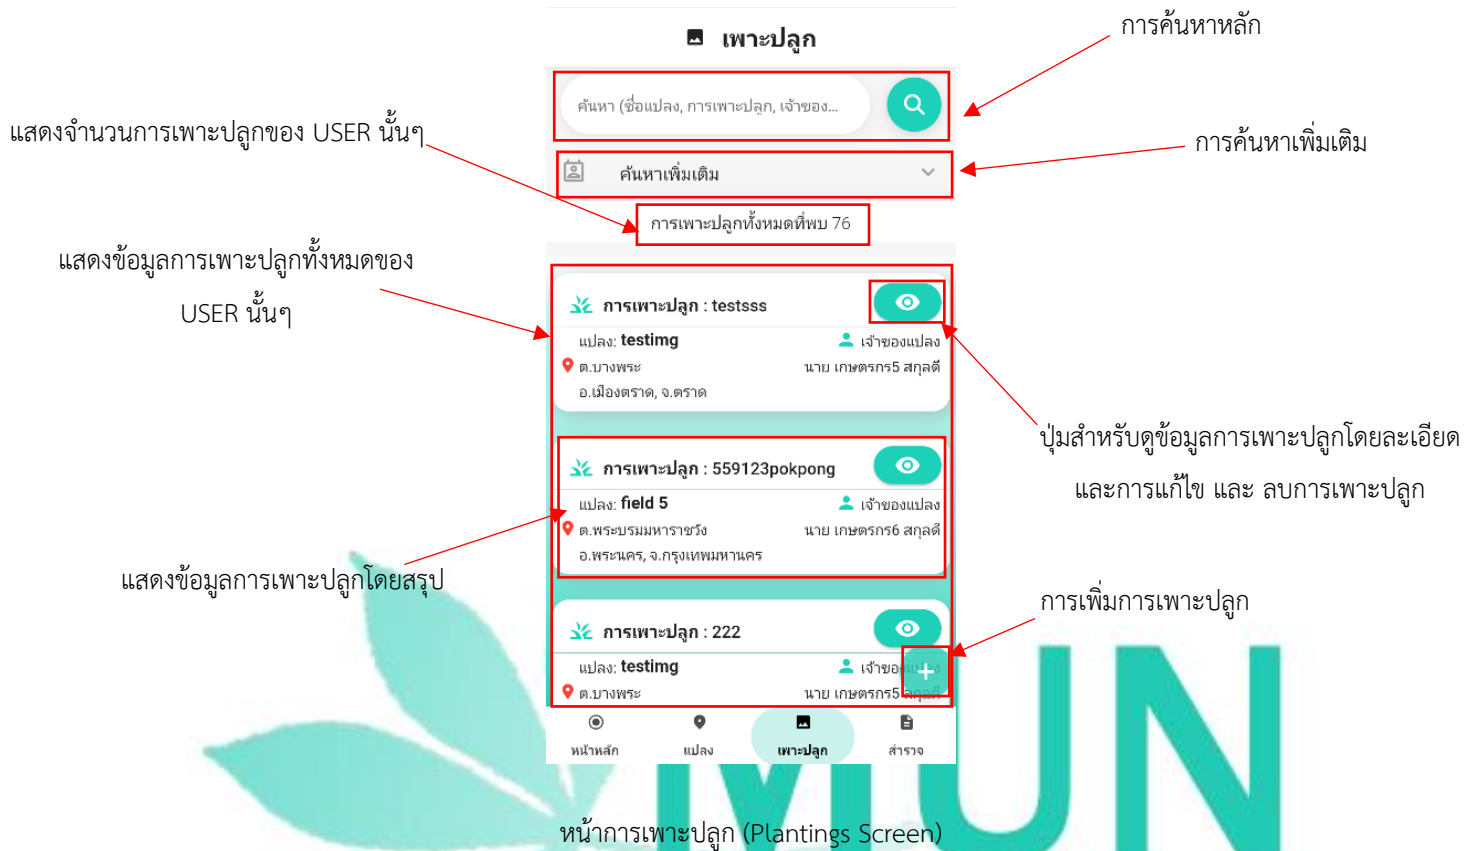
เพาะปลูก

การค้นหาหลัก

ค้นหา (ชื่อแปลง, การเพาะปลูก, เจ้าของ...

แสดงจำนวนการเพาะปลูกของ USER นั้นๆ

การค้นหาเพิ่มเติม

ค้นหาเพิ่มเติม

การเพาะปลูกทั้งหมดที่พบ 76

แสดงข้อมูลการเพาะปลูกทั้งหมดของ USER นั้นๆ

การเพาะปลูก : testsss
แปลง: testimg
เจ้าของแปลง
ต.บางพระ
นาย เกษตรกร5 สกุลดี
อ.เมืองตราด, จ.ตราด

ปุ่มสำหรับดูข้อมูลการเพาะปลูกโดยละเอียด และการแก้ไข และ ลบการเพาะปลูก

การเพาะปลูก : 559123pokpong
แปลง: field 5
เจ้าของแปลง
ต.พระบรมมหาราชวัง
นาย เกษตรกร6 สกุลดี
อ.พระนคร, จ.กรุงเทพมหานคร

แสดงข้อมูลการเพาะปลูกโดยสรุป

การเพิ่มการเพาะปลูก

การเพาะปลูก : 222
แปลง: testimg
เจ้าของ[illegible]
ต.บางพระ
นาย เกษตรกร5 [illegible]

หน้าหลัก
แปลง
เพาะปลูก
สำรวจ

หน้าการเพาะปลูก (Plantings Screen)